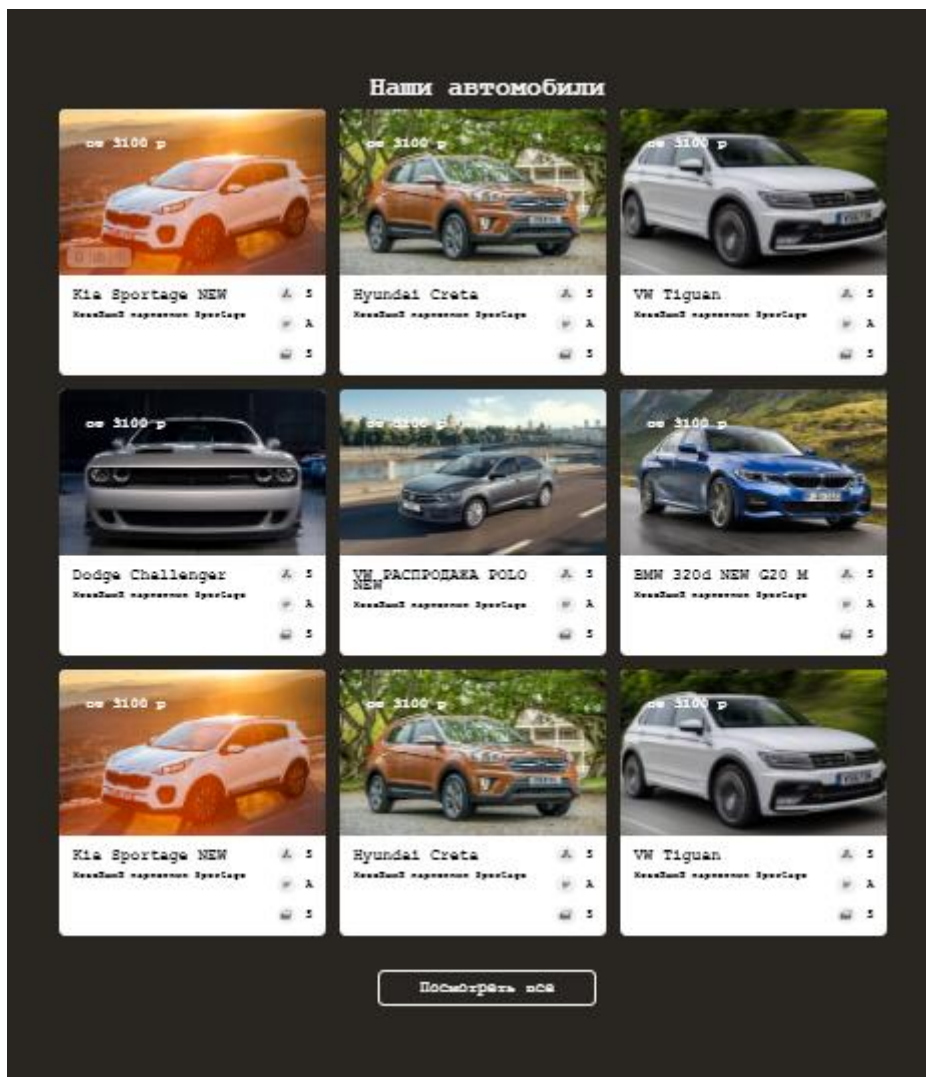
Наши автомобили

от 3100 р

Kia Sportage NEW
Новейший паркетник Sportage
5
А
5

от 3100 р

Hyundai Creta
Новейший паркетник Sportage
5
А
5

от 3100 р

VW Tiguan
Новейший паркетник Sportage
5
А
5

от 3100 р

Dodge Challenger
Новейший паркетник Sportage
5
А
5

от 3100 р

VW РАСПРОДАЖА POLO NEW
Новейший паркетник Sportage
5
А
5

от 3100 р

BMW 320d NEW G20 M
Новейший паркетник Sportage
5
А
5

от 3100 р

Kia Sportage NEW
Новейший паркетник Sportage
5
А
5

от 3100 р

Hyundai Creta
Новейший паркетник Sportage
5
А
5

от 3100 р

VW Tiguan
Новейший паркетник Sportage
5
А
5

Посмотреть все